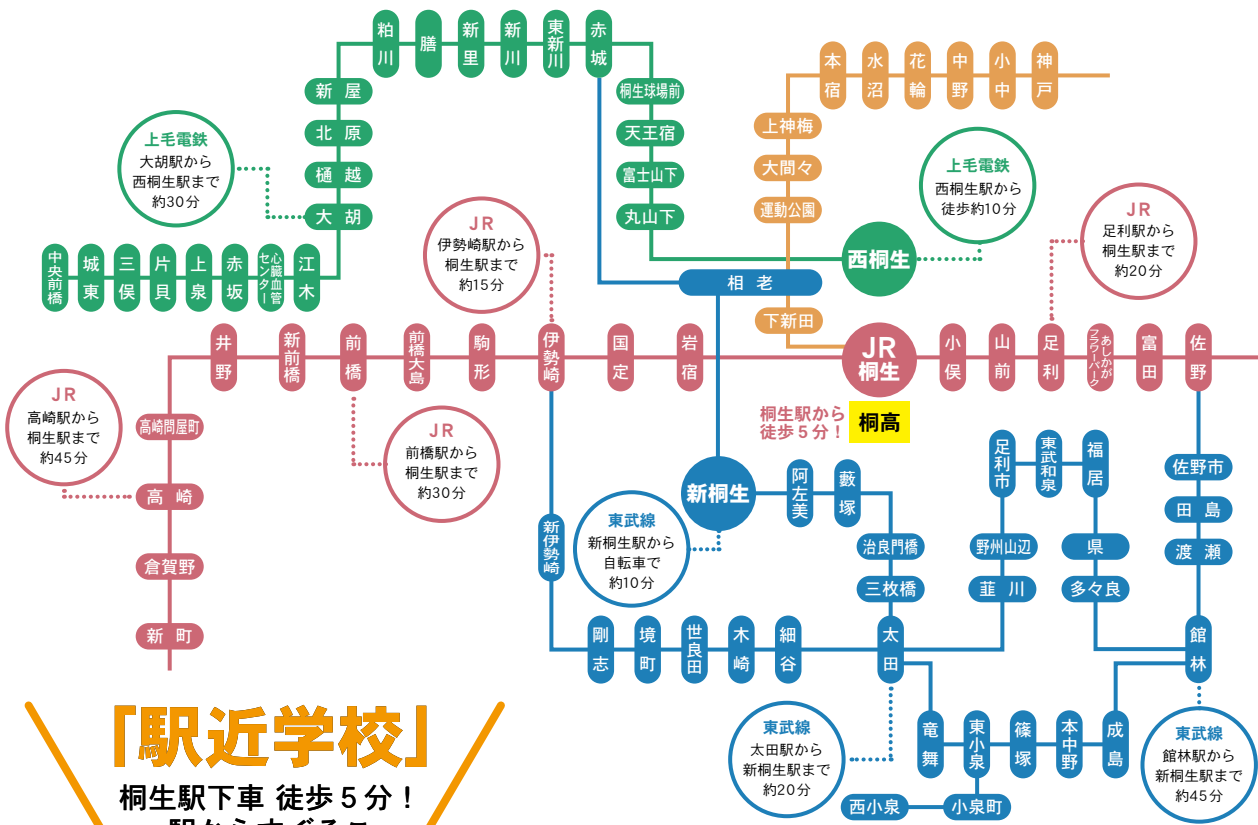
粕川 膳 新里 新川 東新川 赤城

新屋
北原
樋越
大胡

上毛電鉄
大胡駅から
西桐生駅まで
約30分

中央前橋 城東 三俣 片貝 上泉 赤坂 心臓血管センター 江木

桐生球場前
天王宿
富士山下
丸山下

本宿 水沼 花輪 中野 小中 神戸

上神梅
大間々
運動公園

上毛電鉄
西桐生駅から
徒歩約10分

西桐生

JR
伊勢崎駅から
桐生駅まで
約15分

JR
足利駅から
桐生駅まで
約20分

相老
下新田

井野 新前橋 前橋 前橋大島 駒形 伊勢崎 国定 岩宿

JR
桐生

小俣 山前 足利 あしかがフラワーパーク 富田 佐野

JR
高崎駅から
桐生駅まで
約45分

高崎問屋町
高崎
倉賀野
新町

JR
前橋駅から
桐生駅まで
約30分

桐生駅から
徒歩5分！
桐高

新桐生

阿左美 藪塚

治良門橋
三枚橋

東武線
新桐生駅から
自転車で
約10分

新伊勢崎

足利市 東武和泉 福居

野州山辺
韮川

県
多々良

佐野市
田島
渡瀬

剛志 境町 世良田 木崎 細谷 太田

館林

竜舞 東小泉 篠塚 本中野 成島

西小泉 小泉町

東武線
太田駅から
新桐生駅まで
約20分

東武線
館林駅から
新桐生駅まで
約45分

「駅近学校」
桐生駅下車 徒歩５分！
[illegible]